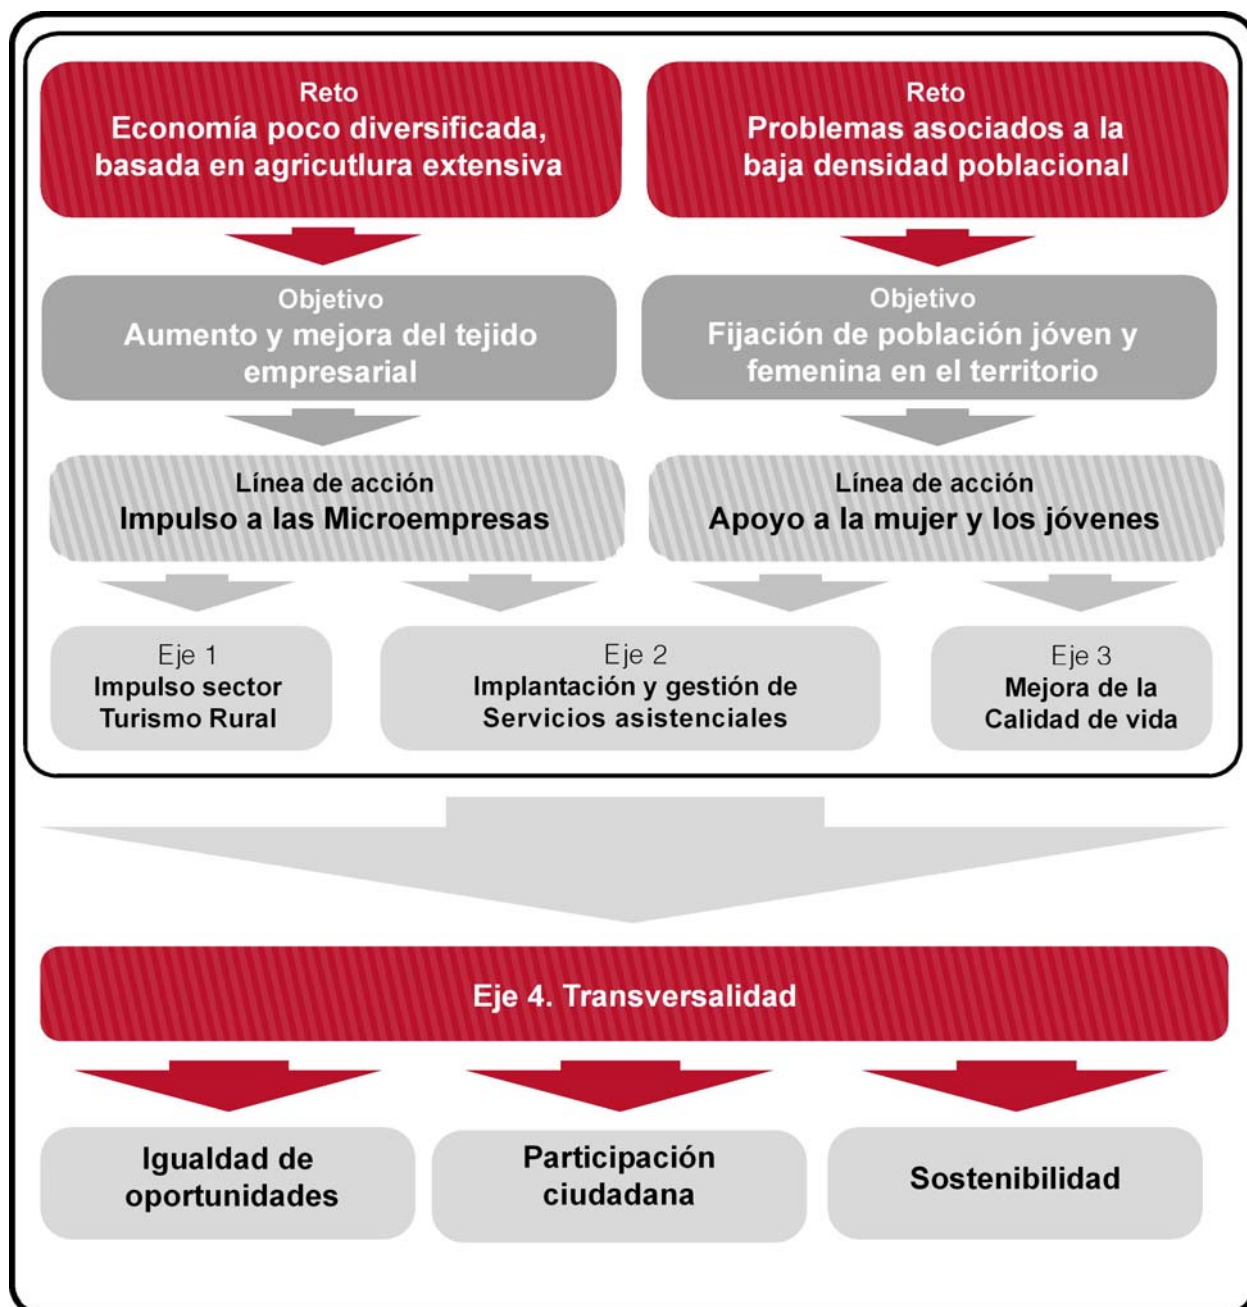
Reto
Economía poco diversificada, basada en agricutlura extensiva

Reto
Problemas asociados a la baja densidad poblacional

Objetivo
Aumento y mejora del tejido empresarial

Objetivo
Fijación de población jóven y femenina en el territorio

Línea de acción
Impulso a las Microempresas

Línea de acción
Apoyo a la mujer y los jóvenes

Eje 1
Impulso sector Turismo Rural

Eje 2
Implantación y gestión de Servicios asistenciales

Eje 3
Mejora de la Calidad de vida

Eje 4. Transversalidad

Igualdad de oportunidades

Participación ciudadana

Sostenibilidad